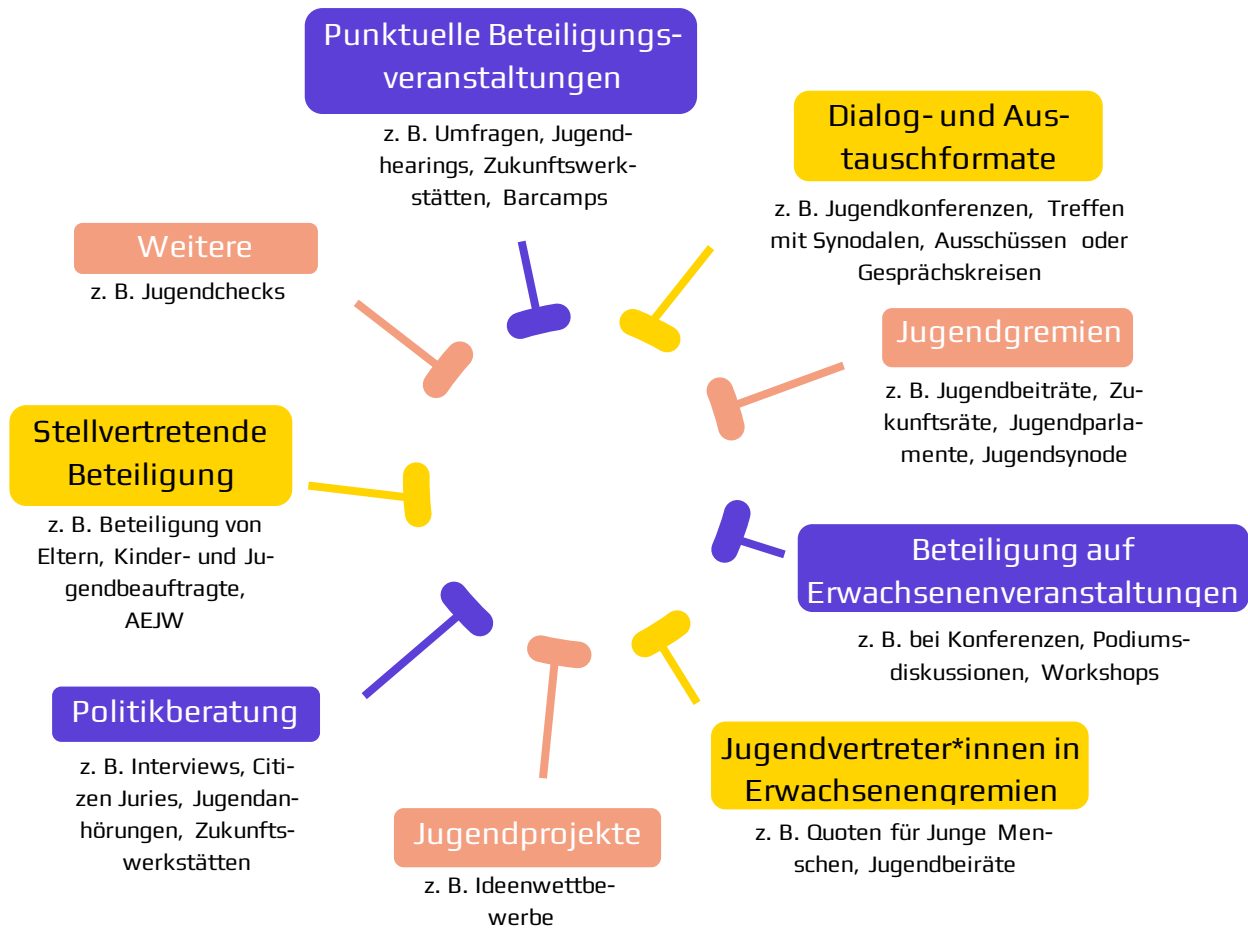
Punktuelle Beteiligungsveranstaltungen

z. B. Umfragen, Jugendhearings, Zukunftswerkstätten, Barcamps

Dialog- und Austauschformate

z. B. Jugendkonferenzen, Treffen mit Synodalen, Ausschüssen oder Gesprächskreisen

Weitere

z. B. Jugendchecks

Jugendgremien

z. B. Jugendbeiträte, Zukunftsräte, Jugendparlamente, Jugendsynode

Stellvertretende Beteiligung

z. B. Beteiligung von Eltern, Kinder- und Jugendbeauftragte, AEJW

Beteiligung auf Erwachsenenveranstaltungen

z. B. bei Konferenzen, Podiumsdiskussionen, Workshops

Politikberatung

z. B. Interviews, Citizen Juries, Jugendanhörungen, Zukunftswerkstätten

Jugendvertreter*innen in Erwachsenengremien

z. B. Quoten für Junge Menschen, Jugendbeiräte

Jugendprojekte

z. B. Ideenwettbewerbe